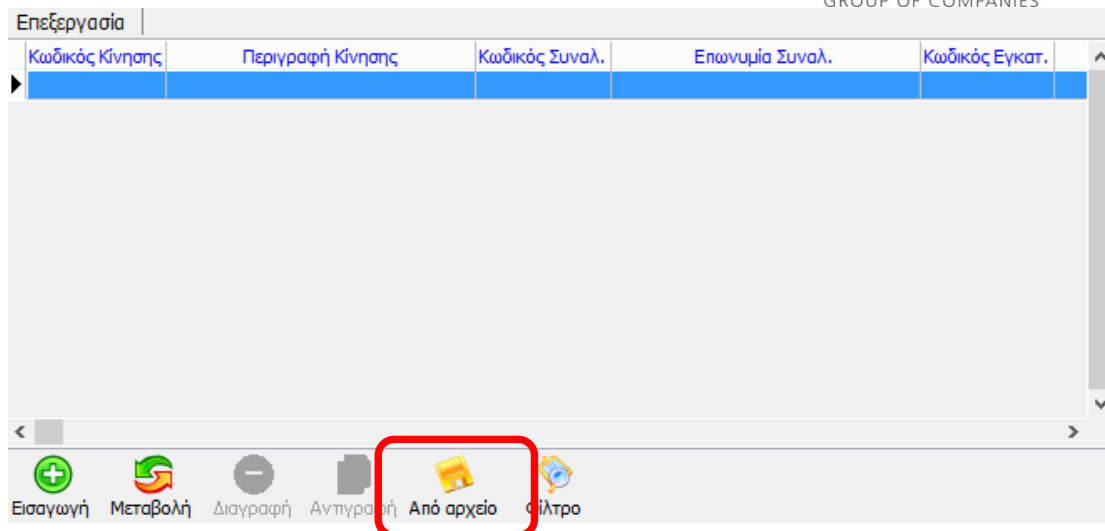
GROUP OF COMPANIES

Επεξεργασία

| Κωδικός Κίνησης | Περιγραφή Κίνησης | Κωδικός Συναλ. | Επωνυμία Συναλ. | Κωδικός Εγκατ. |
|---|---|---|---|---|
| | | | | |

Εισαγωγή Μεταβολή Διαγραφή Αντιγραφή Από αρχείο Φίλτρο